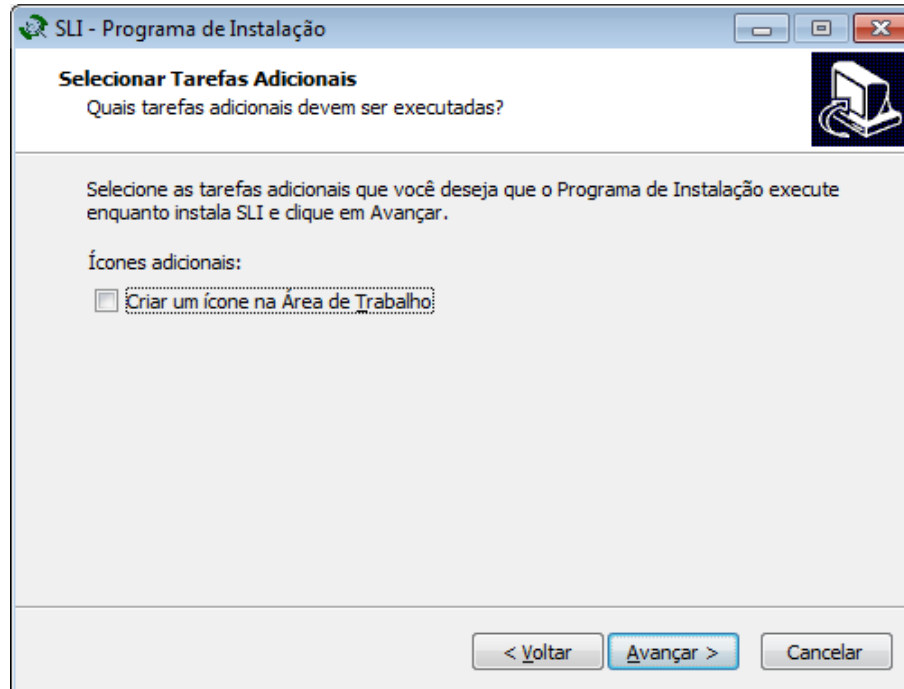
SLI - Programa de Instalação

Selecionar Tarefas Adicionais
Quais tarefas adicionais devem ser executadas?

Selecione as tarefas adicionais que você deseja que o Programa de Instalação execute enquanto instala SLI e clique em Avançar.

Ícones adicionais:

Criar um ícone na Área de Trabalho

< Voltar
Avançar >
Cancelar